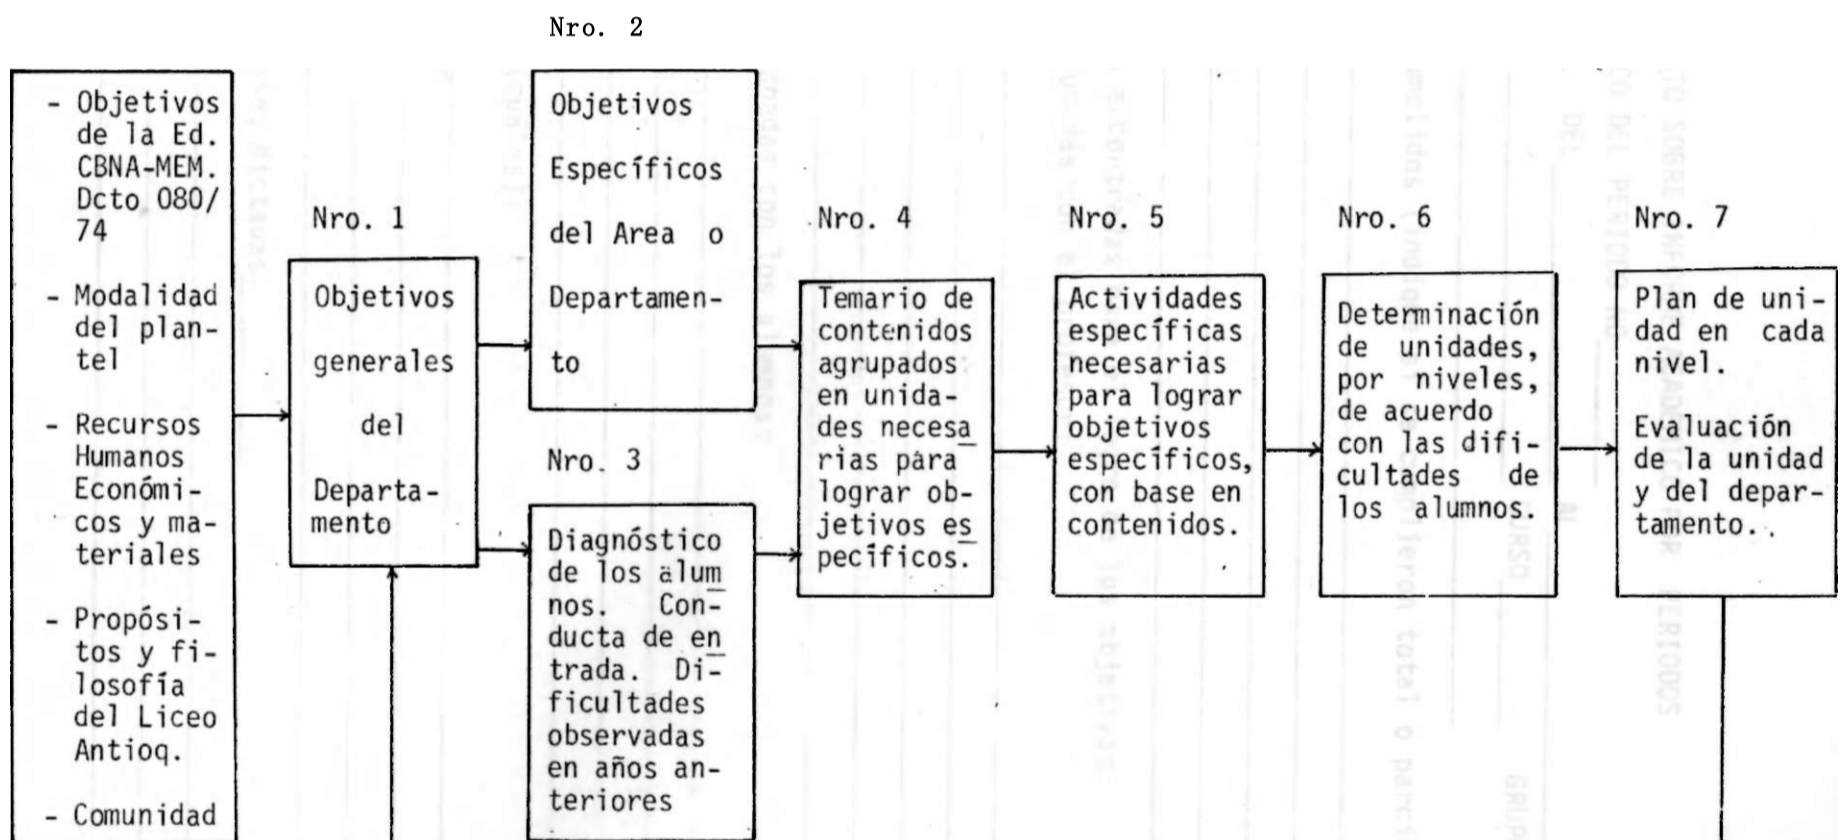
Nro. 2

- Objetivos de la Ed. CBNA-MEM. Dcto 080/74

- Modalidad del plantel

- Recursos Humanos Económicos y materiales

- Propósitos y filosofía del Liceo Antioq.

- Comunidad

Nro. 1

Objetivos generales del Departamento

Objetivos Específicos del Area o Departamento

Nro. 3

Diagnóstico de los alumnos. Conducta de entrada. Dificultades observadas en años anteriores

Nro. 4

Temario de contenidos agrupados en unidades necesarias para lograr objetivos específicos.

Nro. 5

Actividades específicas necesarias para lograr objetivos específicos, con base en contenidos.

Nro. 6

Determinación de unidades, por niveles, de acuerdo con las dificultades de los alumnos.

Nro. 7

Plan de unidad en cada nivel.

Evaluación de la unidad y del departamento.